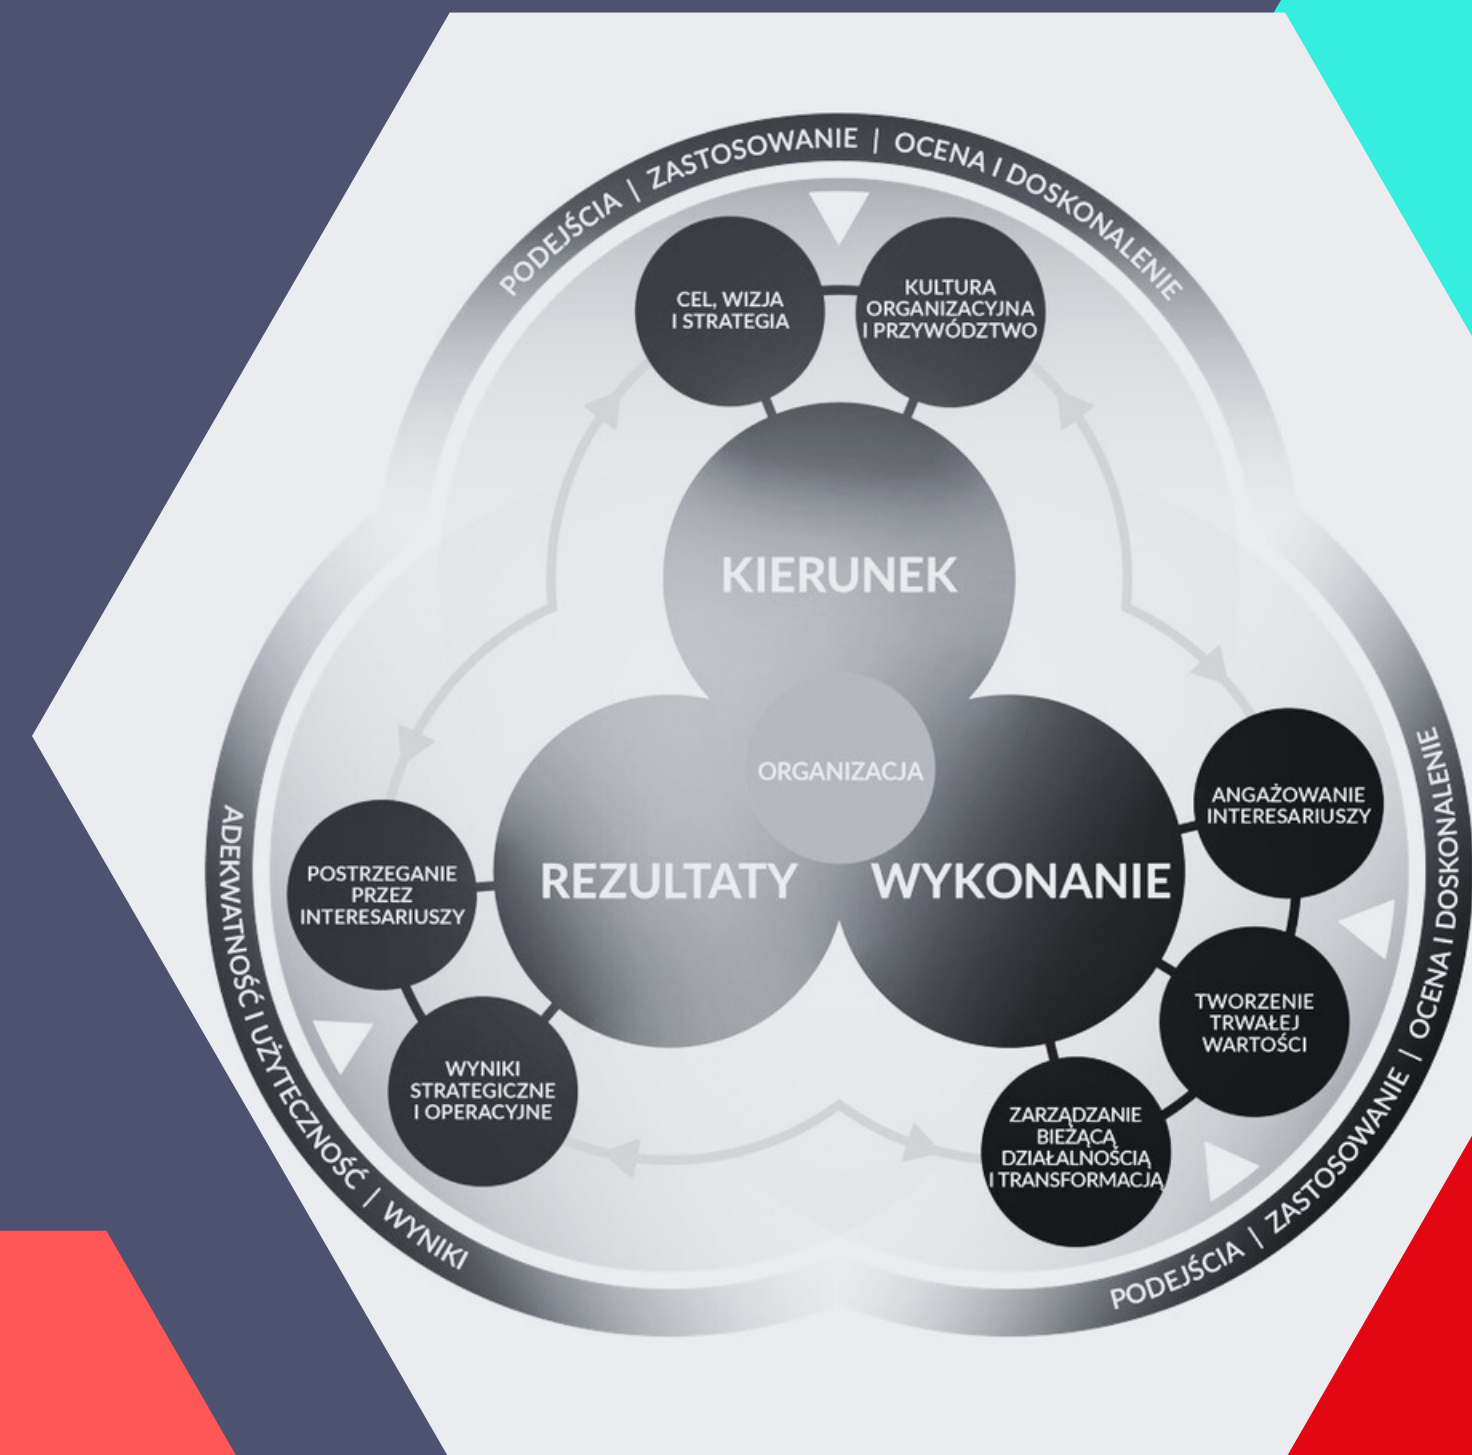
PODEJŚCIA | ZASTOSOWANIE | OCENA I DOSKONALENIE

CEL, WIZJA I STRATEGIA

KULTURA ORGANIZACYJNA I PRZYWÓDZTWO

KIERUNEK

ORGANIZACJA

REZULTATY

WYKONANIE

ANGAŻOWANIE INTERESARIUSZY

TWORZENIE TRWAŁEJ WARTOŚCI

ZARZĄDZANIE BIEŻĄCĄ DZIAŁALNOŚCIĄ I TRANSFORMACJĄ

POSTRZEGANIE PRZEZ INTERESARIUSZY

WYNIKI STRATEGICZNE I OPERACYJNE

ADEKWATNOŚĆ I UŻYTECZNOŚĆ / WYNIKI

PODEJŚCIA | ZASTOSOWANIE | OCENA I DOSKONALENIE